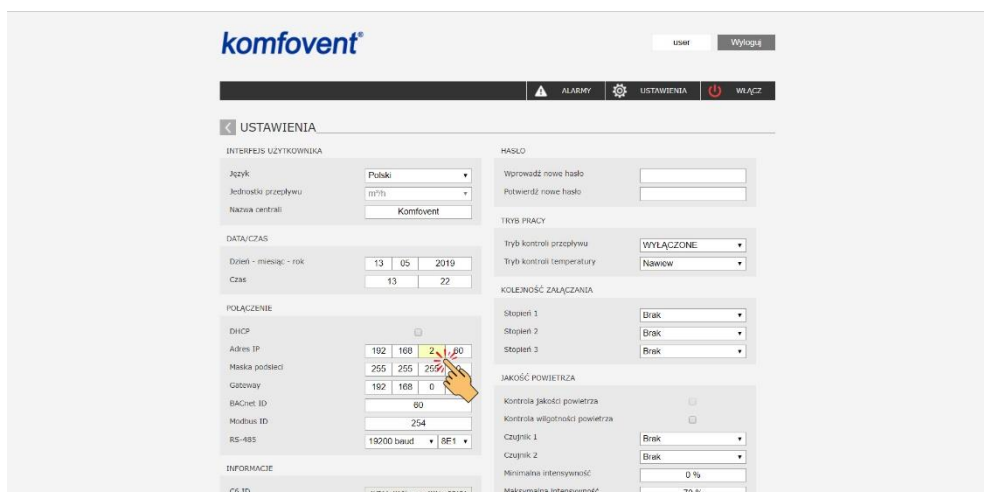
komfovent®

user Wyloguj

ALARMY USTAWIENIA WŁĄCZ

USTAWIENIA

INTERFEJS UŻYTKOWNIKA

Język Polski
Jednostki przepływu m³/h
Nazwa centrali Komfovent

DATA/CZAS

Dzień - miesiąc - rok 13 05 2019
Czas 13 22

POŁĄCZENIE

DHCP
Adres IP 192 168 2 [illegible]
Maska podsieci 255 255 255 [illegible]
Gateway 192 168 0 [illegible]
BACnet ID 80
Modbus ID 254
RS-485 19200 baud 8E1

INFORMACJE

C6 ID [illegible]

HASŁO

Wprowadź nowe hasło
Potwierdź nowe hasło

TRYB PRACY

Tryb kontroli przepływu WYŁĄCZONE
Tryb kontroli temperatury Nawiew

KOLEJNOŚĆ ZAŁĄCZANIA

Stopień 1 Brak
Stopień 2 Brak
Stopień 3 Brak

JAKOŚĆ POWIETRZA

Kontrola jakości powietrza
Kontrola wilgotności powietrza
Czujnik 1 Brak
Czujnik 2 Brak
Minimalna intensywność 0 %
Maksymalna intensywność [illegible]